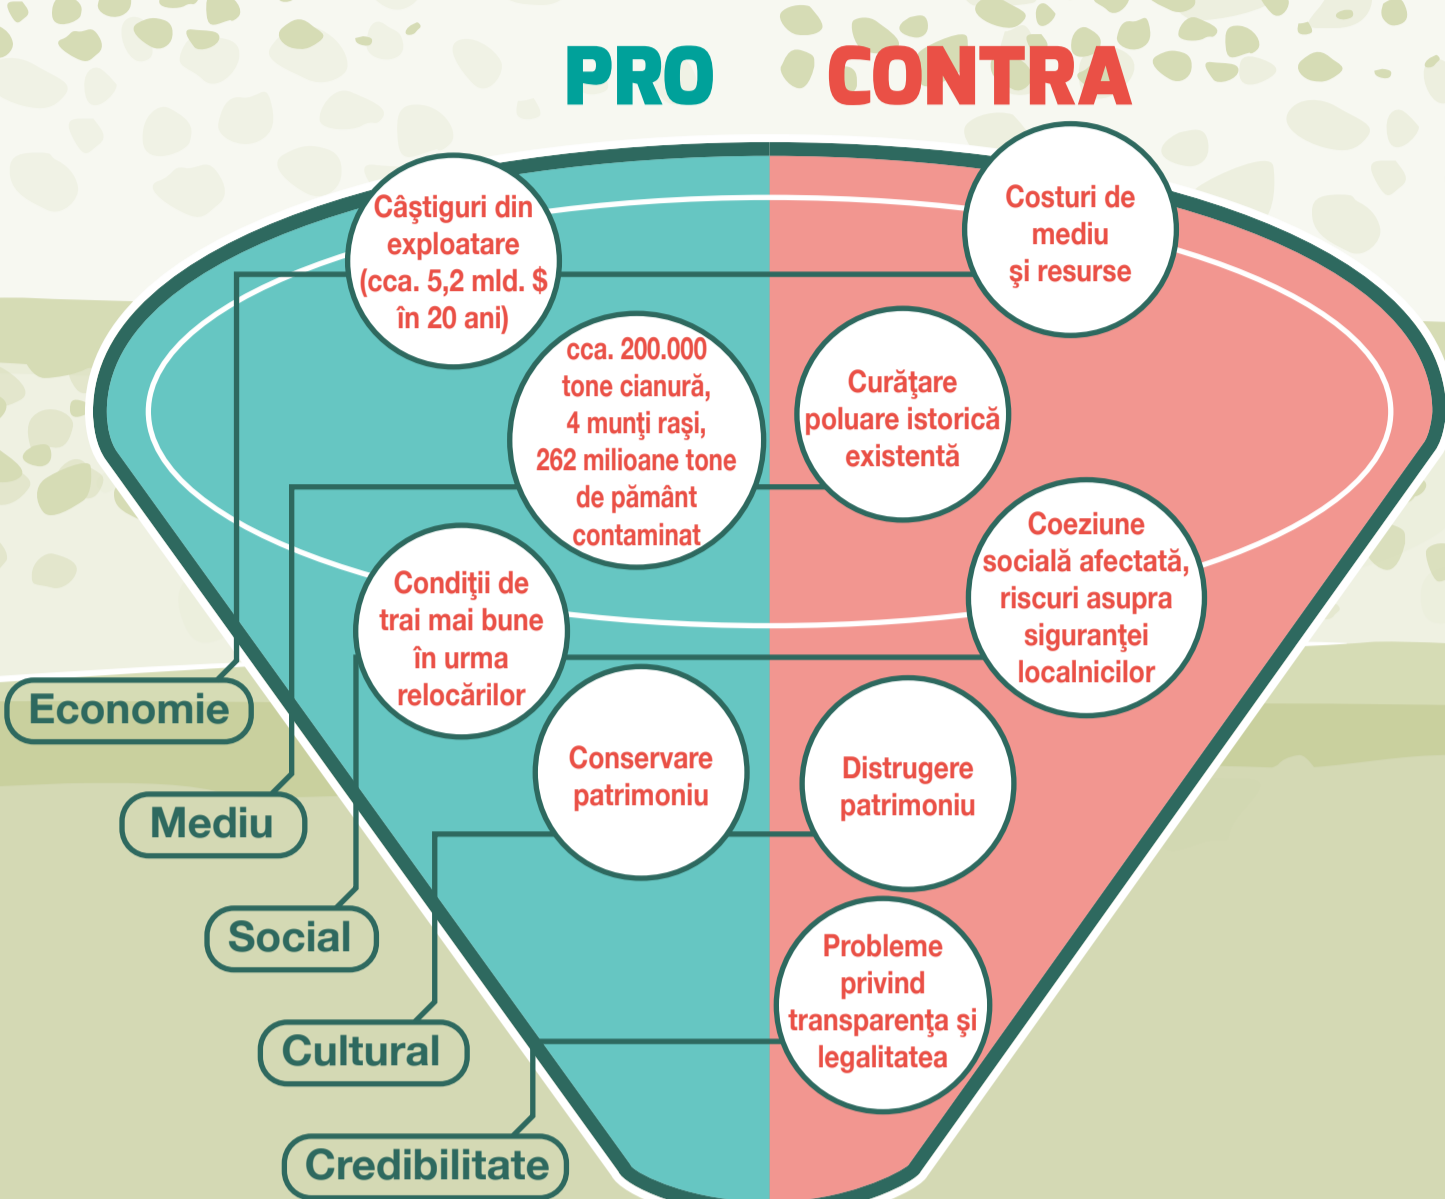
PRO CONTRA

Câştiguri din exploatare (cca. 5,2 mld. $ în 20 ani)

Costuri de mediu şi resurse

cca. 200.000 tone cianură, 4 munţi raşi, 262 milioane tone de pământ contaminat

Curăţare poluare istorică existentă

Condiţii de trai mai bune în urma relocărilor

Coeziune socială afectată, riscuri asupra siguranţei localnicilor

Conservare patrimoniu

Distrugere patrimoniu

Probleme privind transparenţa şi legalitatea

Economie

Mediu

Social

Cultural

Credibilitate